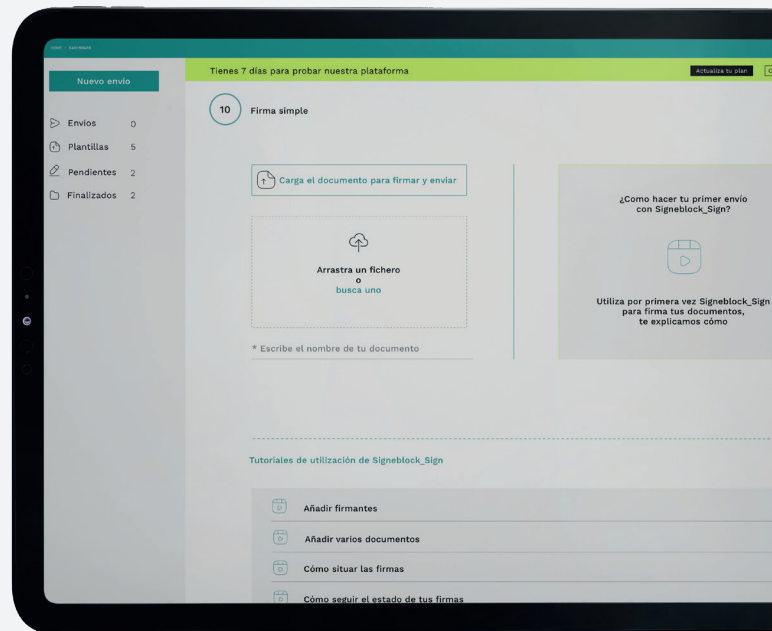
Nuevo envío

Envíos 0
Plantillas 5
Pendientes 2
Finalizados 2

Tienes 7 días para probar nuestra plataforma

Actualiza tu plan

10

Firma simple

Carga el documento para firmar y enviar

Arrastra un fichero
o
busca uno

* Escribe el nombre de tu documento

¿Como hacer tu primer envío con Signeblock_Sign?

Utiliza por primera vez Signeblock_Sign para firma tus documentos, te explicamos cómo

Tutoriales de utilización de Signeblock_Sign

Añadir firmantes

Añadir varios documentos

Cómo situar las firmas

Cómo seguir el estado de tus firmas